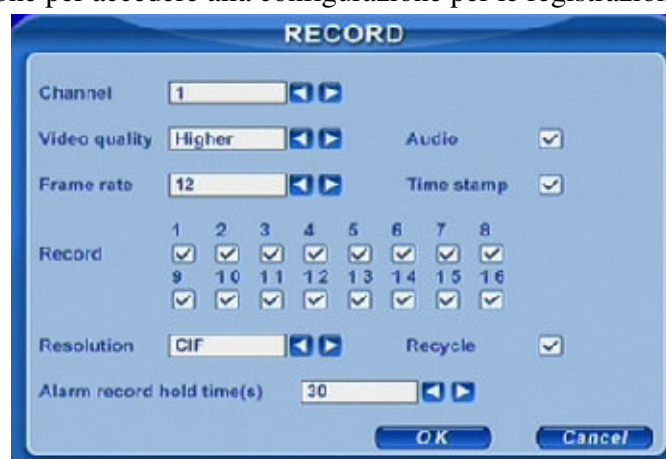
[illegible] per accedere alla configurazione per le registrazio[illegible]

RECORD

Channel 1

Video quality Higher

Audio

Frame rate 12

Time stamp

Record

1 2 3 4 5 6 7 8

9 10 11 12 13 14 15 16

Resolution CIF

Recycle

Alarm record hold time(s) 30

OK

Cancel